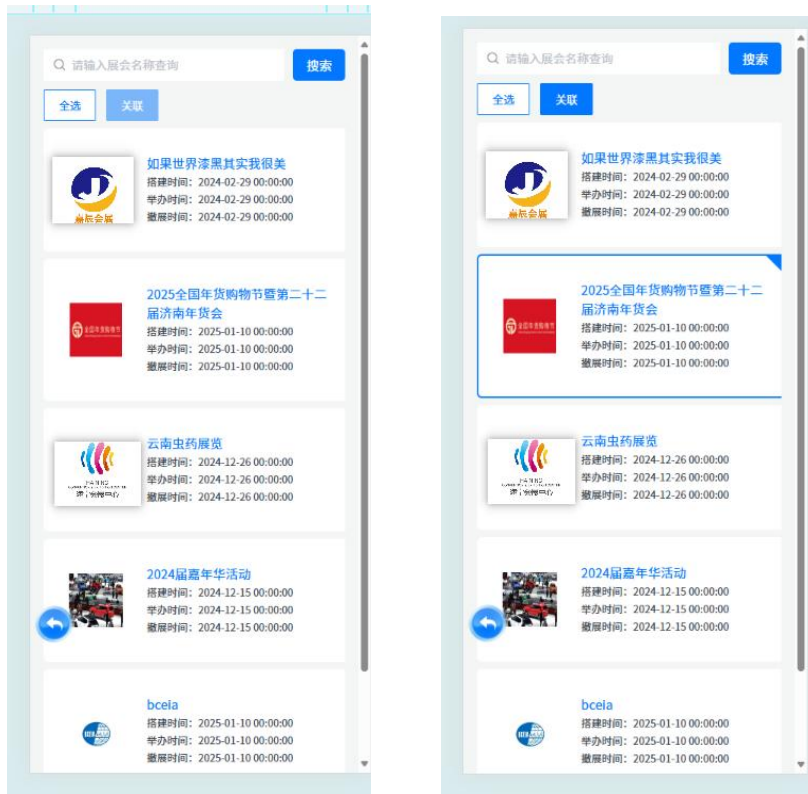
请输入展会名称查询
搜索
全选
关联

如果世界漆黑其实我很美
搭建时间：2024-02-29 00:00:00
举办时间：2024-02-29 00:00:00
撤展时间：2024-02-29 00:00:00

2025全国年货购物节暨第二十二届济南年货会
搭建时间：2025-01-10 00:00:00
举办时间：2025-01-10 00:00:00
撤展时间：2025-01-10 00:00:00

云南虫药展览
搭建时间：2024-12-26 00:00:00
举办时间：2024-12-26 00:00:00
撤展时间：2024-12-26 00:00:00

2024届嘉年华活动
搭建时间：2024-12-15 00:00:00
举办时间：2024-12-15 00:00:00
撤展时间：2024-12-15 00:00:00

bceia
搭建时间：2025-01-10 00:00:00
举办时间：2025-01-10 00:00:00
撤展时间：2025-01-10 00:00:00

请输入展会名称查询
搜索
全选
关联

如果世界漆黑其实我很美
搭建时间：2024-02-29 00:00:00
举办时间：2024-02-29 00:00:00
撤展时间：2024-02-29 00:00:00

2025全国年货购物节暨第二十二届济南年货会
搭建时间：2025-01-10 00:00:00
举办时间：2025-01-10 00:00:00
撤展时间：2025-01-10 00:00:00

云南虫药展览
搭建时间：2024-12-26 00:00:00
举办时间：2024-12-26 00:00:00
撤展时间：2024-12-26 00:00:00

2024届嘉年华活动
搭建时间：2024-12-15 00:00:00
举办时间：2024-12-15 00:00:00
撤展时间：2024-12-15 00:00:00

bceia
搭建时间：2025-01-10 00:00:00
举办时间：2025-01-10 00:00:00
撤展时间：2025-01-10 00:00:00